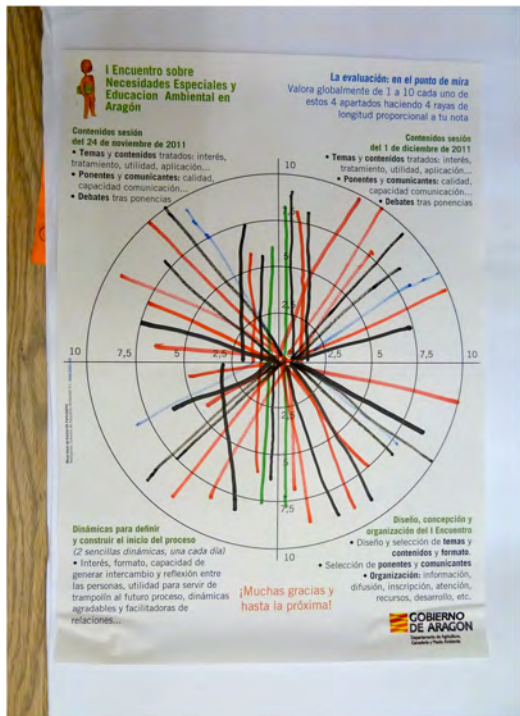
I Encuentro sobre Necesidades Especiales y Educacion Ambiental en Aragón

La evaluación: en el punto de mira
Valora globalmente de 1 a 10 cada uno de estos 4 apartados haciendo 4 rayas de longitud proporcional a tu nota

Contenidos sesión del 24 de noviembre de 2011
• Temas y contenidos tratados: interés, tratamiento, utilidad, aplicación...
• Ponentes y comunicantes: calidad, capacidad comunicación...
• Debates tras ponencias

Contenidos sesión del 1 de diciembre de 2011
• Temas y contenidos tratados: interés, tratamiento, utilidad, aplicación...
• Ponentes y comunicantes: calidad, capacidad comunicación...
• Debates tras ponencias

10
7,5
5
2,5
10
7,5
5
2,5
2,5
5
7,5
10
2,5
5
7,5
10

Dinámicas para definir y construir el inicio del proceso
(2 sencillas dinámicas, una cada día)
• Interés, formato, capacidad de generar intercambio y reflexión entre las personas, utilidad para servir de trampolín al futuro proceso, dinámicas agradables y facilitadoras de relaciones...

¡Muchas gracias y hasta la próxima!

Diseño, concepción y organización del I Encuentro
• Diseño y selección de temas y contenidos y formato.
• Selección de ponentes y comunicantes
• Organización: información, difusión, inscripción, atención, recursos, desarrollo, etc.

GOBIERNO DE ARAGON
Departamento de Agricultura, Ganadería y Medio Ambiente